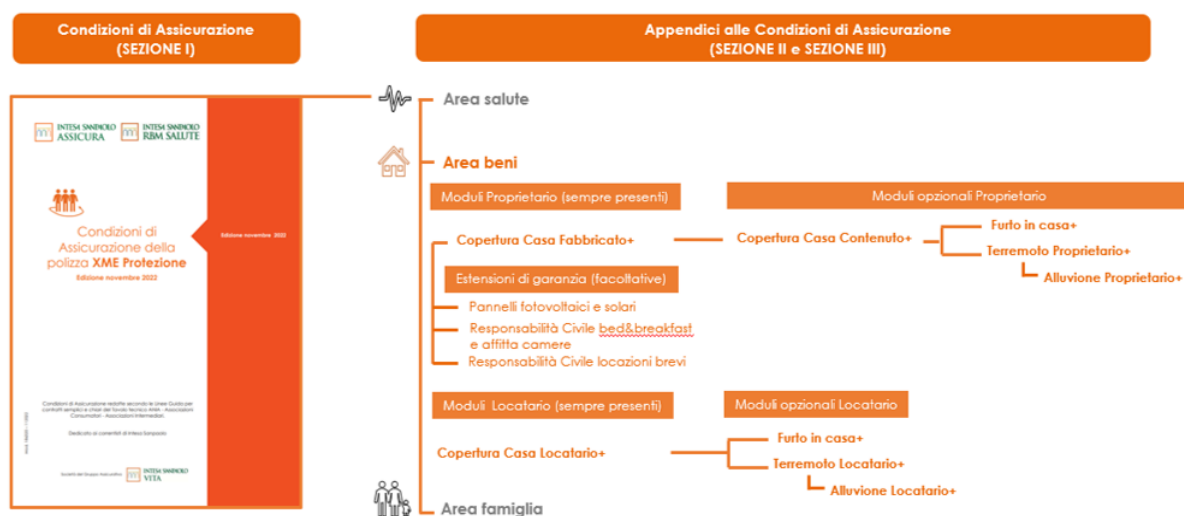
Condizioni di Assicurazione
(SEZIONE I)

Appendici alle Condizioni di Assicurazione
(SEZIONE II e SEZIONE III)

INTESA SANPAOLO ASSICURA

INTESA SANPAOLO RBM SALUTE

Condizioni di Assicurazione della polizza XME Protezione

Edizione novembre 2022

Edizione novembre 2022

Condizioni di Assicurazione redatte secondo le Linee Guida per contratti semplici e chiari del Tavolo Tecnico ANIA - Associazioni Consumatori - Associazioni Intermediari.

Dedicato ai correntisti di Intesa Sanpaolo

Società del Gruppo Assicurativo

INTESA SANPAOLO VITA

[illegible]

Area salute

Area beni

Moduli Proprietario (sempre presenti)

Moduli opzionali Proprietario

Copertura Casa Fabbricato+

Copertura Casa Contenuto+

Furto in casa+

Terremoto Proprietario+

Alluvione Proprietario+

Estensioni di garanzia (facoltative)

Pannelli fotovoltaici e solari

Responsabilità Civile bed&breakfast e affitta camere

Responsabilità Civile locazioni brevi

Moduli Locatario (sempre presenti)

Moduli opzionali Locatario

Copertura Casa Locatario+

Furto in casa+

Terremoto Locatario+

Alluvione Locatario+

Area famiglia